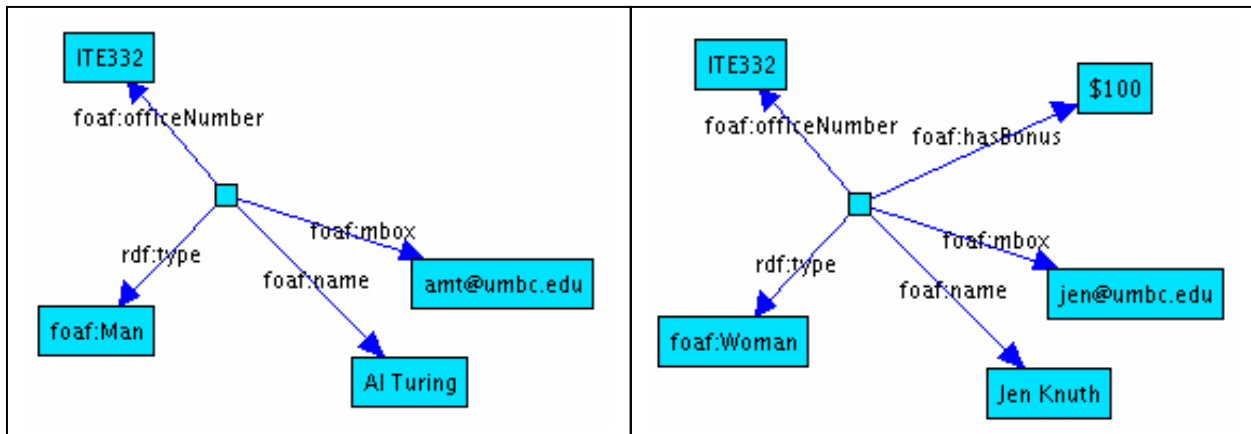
ITE332

foaf:officeNumber

foaf:mbox

rdf:type

foaf:name

amt@umbc.edu

foaf:Man

Al Turing

ITE332

$100

foaf:officeNumber

foaf:hasBonus

foaf:mbox

rdf:type

foaf:name

jen@umbc.edu

foaf:Woman

Jen Knuth